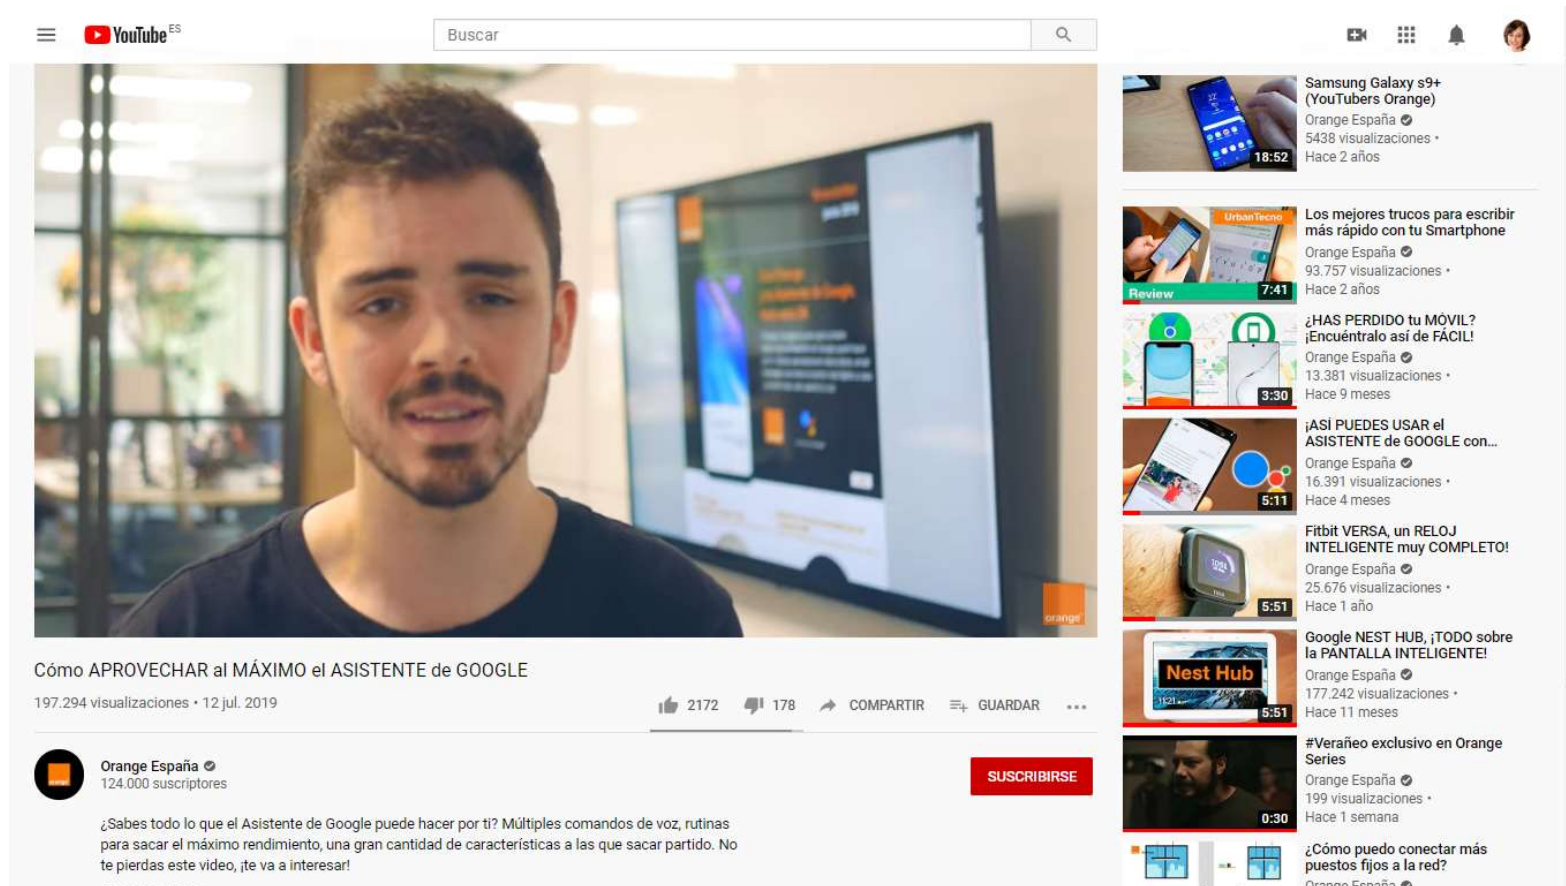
YouTube ES

Buscar

orange

Cómo APROVECHAR al MÁXIMO el ASISTENTE de GOOGLE

197.294 visualizaciones • 12 jul. 2019

2172 178 COMPARTIR GUARDAR ...

Orange España
124.000 suscriptores

SUSCRIBIRSE

¿Sabes todo lo que el Asistente de Google puede hacer por ti? Múltiples comandos de voz, rutinas para sacar el máximo rendimiento, una gran cantidad de características a las que sacar partido. No te pierdas este video, ¡te va a interesar!

18:52
Samsung Galaxy s9+ (YouTubers Orange)
Orange España
5438 visualizaciones •
Hace 2 años

Review 7:41
Los mejores trucos para escribir más rápido con tu Smartphone
Orange España
93.757 visualizaciones •
Hace 2 años

3:30
¿HAS PERDIDO tu MÓVIL? ¡Encuéntralo así de FÁCIL!
Orange España
13.381 visualizaciones •
Hace 9 meses

5:11
¡ASÍ PUEDES USAR el ASISTENTE de GOOGLE con...
Orange España
16.391 visualizaciones •
Hace 4 meses

5:51
Fitbit VERSA, un RELOJ INTELIGENTE muy COMPLETO!
Orange España
25.676 visualizaciones •
Hace 1 año

Nest Hub 5:51
Google NEST HUB, ¡TODO sobre la PANTALLA INTELIGENTE!
Orange España
177.242 visualizaciones •
Hace 11 meses

0:30
#Veraneo exclusivo en Orange Series
Orange España
199 visualizaciones •
Hace 1 semana

¿Cómo puedo conectar más puestos fijos a la red?
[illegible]